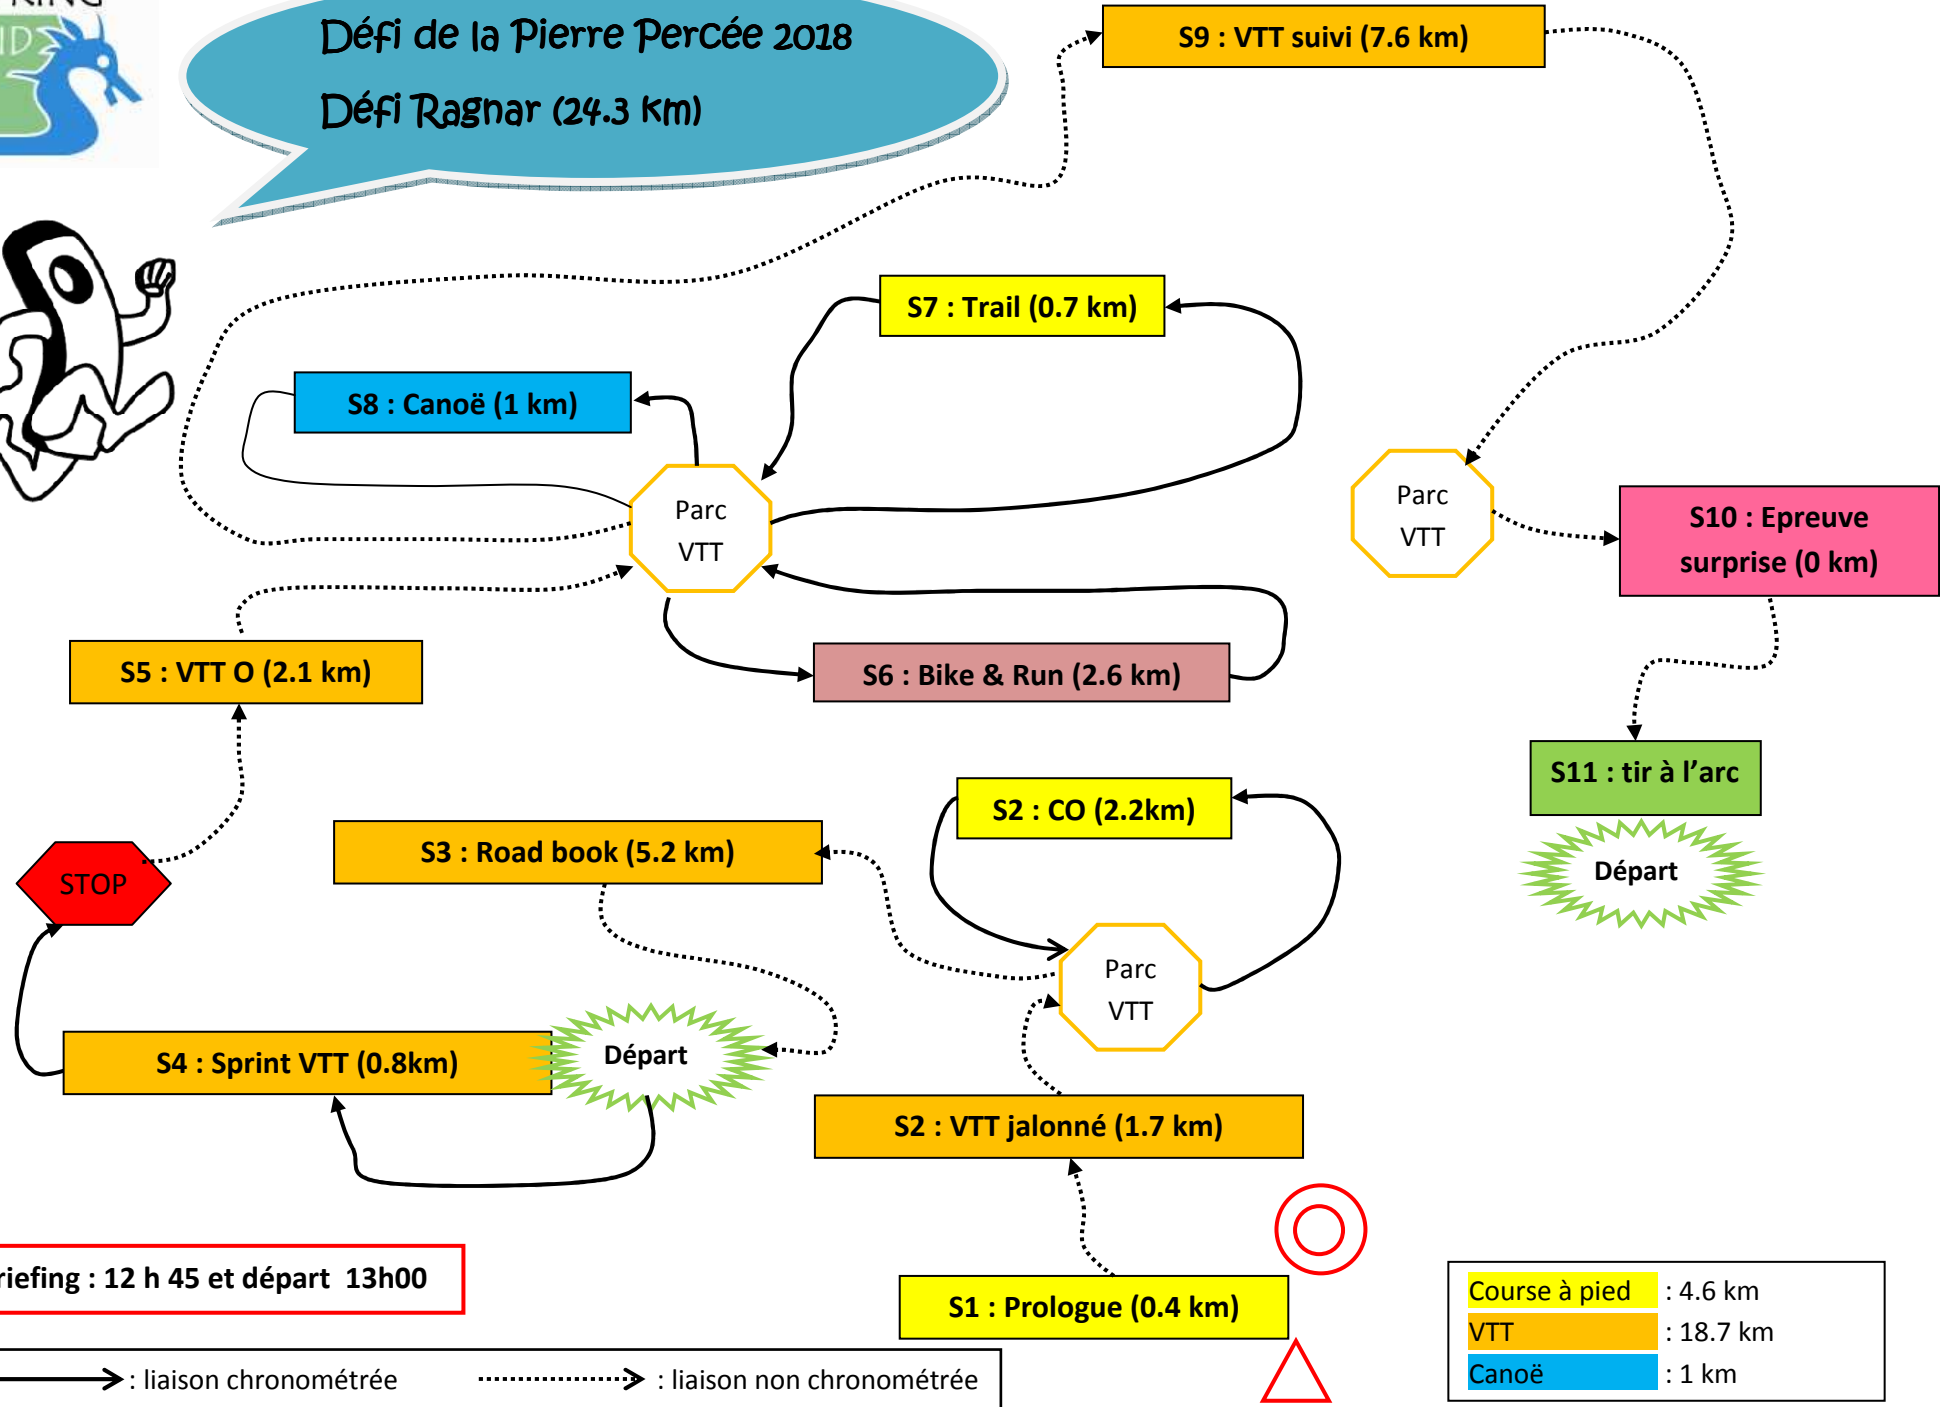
Défi de la Pierre Percée 2018

Défi Ragnar (24.3 km)

S9 : VTT suivi (7.6 km)

S7 : Trail (0.7 km)

S8 : Canoë (1 km)

Parc VTT

Parc VTT

S10 : Epreuve surprise (0 km)

S5 : VTT O (2.1 km)

S6 : Bike & Run (2.6 km)

S11 : tir à l'arc

Départ

S2 : CO (2.2km)

S3 : Road book (5.2 km)

STOP

Parc VTT

S4 : Sprint VTT (0.8km)

Départ

S2 : VTT jalonné (1.7 km)

riefing : 12 h 45 et départ 13h00

S1 : Prologue (0.4 km)

| Course à pied | : 4.6 km |
|---|---|
| VTT | : 18.7 km |
| Canoë | : 1 km |

: liaison chronométrée

: liaison non chronométrée